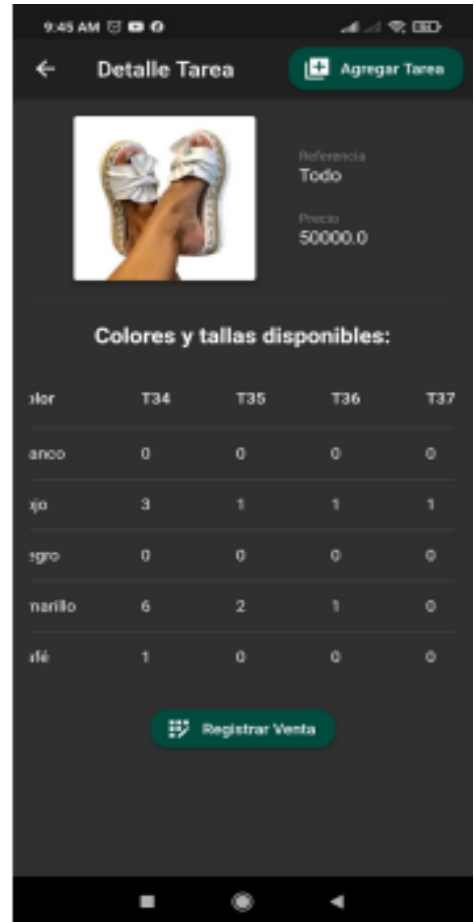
9:45 AM

Detalle Tarea

Agregar Tarea

Referencia
Todo

Precio
50000.0

Colores y tallas disponibles:

| olor | T34 | T35 | T36 | T37 |
|---|---|---|---|---|
| anco | 0 | 0 | 0 | 0 |
| ojo | 3 | 1 | 1 | 1 |
| egro | 0 | 0 | 0 | 0 |
| narillo | 6 | 2 | 1 | 0 |
| afé | 1 | 0 | 0 | 0 |

Registrar Venta